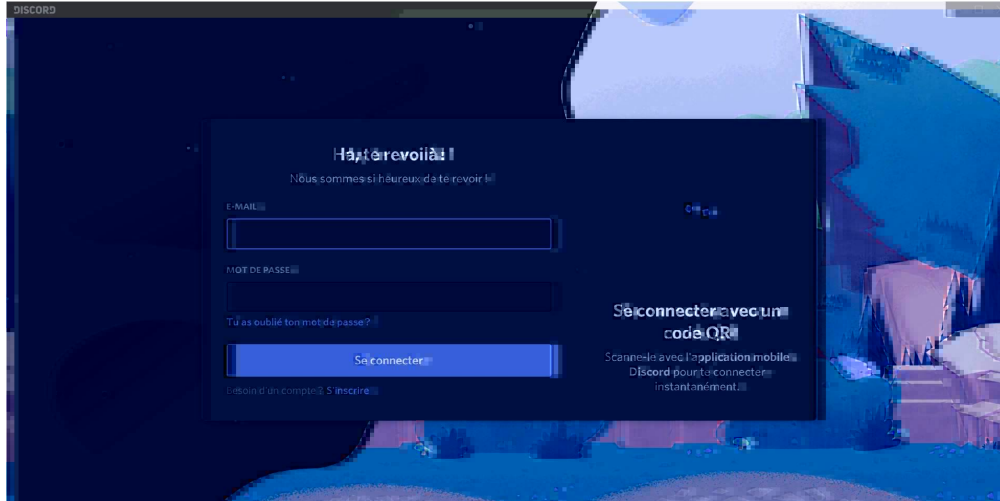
DISCORD

Ha, te revoilà !

Nous sommes si heureux de te revoir !

E-MAIL

MOT DE PASSE

Tu as oublié ton mot de passe ?

Se connecter

Besoin d'un compte ? S'inscrire

Se connecter avec un code QR

Scanne-le avec l'application mobile Discord pour te connecter instantanément.